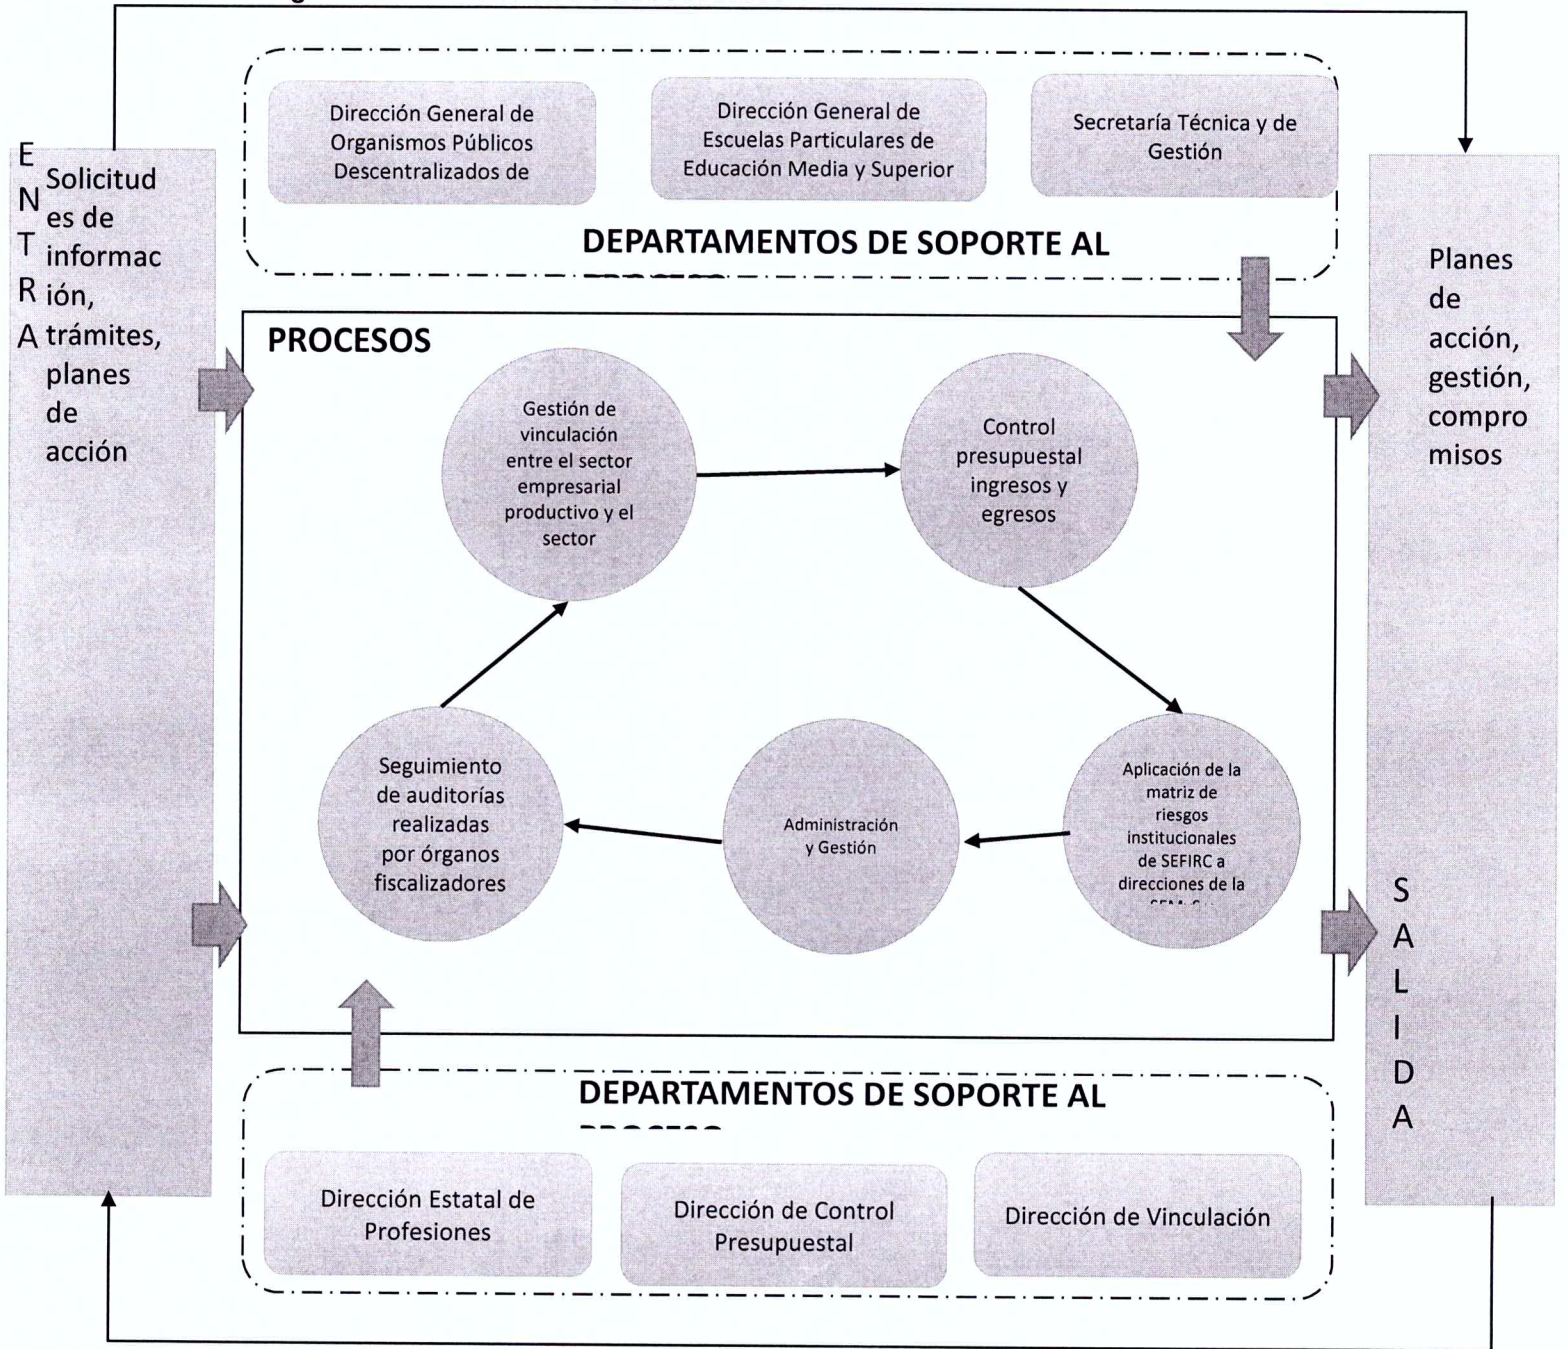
Dirección General de Organismos Públicos Descentralizados de

Dirección General de Escuelas Particulares de Educación Media y Superior

Secretaría Técnica y de Gestión

DEPARTAMENTOS DE SOPORTE AL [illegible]

E N T R A

Solicitudes de información, trámites, planes de acción

PROCESOS

Gestión de vinculación entre el sector empresarial productivo y el sector

Control presupuestal ingresos y egresos

Aplicación de la matriz de riesgos institucionales de SEFIRC a direcciones de la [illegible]

Administración y Gestión

Seguimiento de auditorías realizadas por órganos fiscalizadores

Planes de acción, gestión, compromisos

S A L I D A

DEPARTAMENTOS DE SOPORTE AL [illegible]

Dirección Estatal de Profesiones

Dirección de Control Presupuestal

Dirección de Vinculación